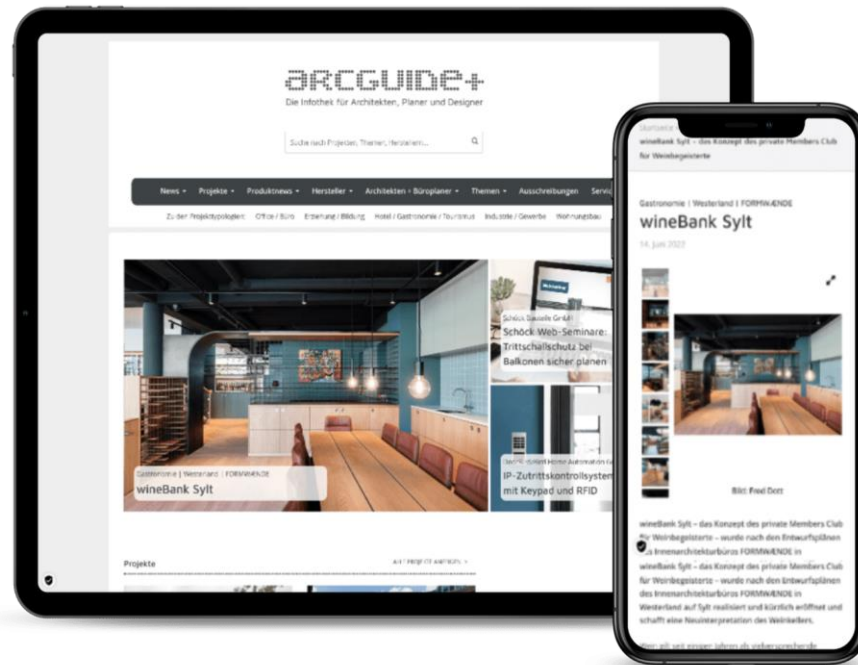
arcguide+
Die Infothek für Architekten, Planer und Designer

Suche nach Projekten, Themen, Herstellern...

News ▾ Projekte ▾ Produktnews ▾ Hersteller ▾ Architekten + Büroplaner ▾ Themen ▾ Ausschreibungen Servi

Zu den Projekttypologien Office / Büro Erziehung / Bildung Hotel / Gastronomie / Tourismus Industrie / Gewerbe Wohnungsbau

Gastronomie | Westerland | FORMWÆNDE
wineBank Sylt

Schöck Bauteile GmbH
Schöck Web-Seminare: Trittschallschutz bei Balkonen sicher planen

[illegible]
IP-Zutrittskontrollsystem mit Keypad und RFID

Projekte

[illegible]

Startseite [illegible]
wineBank Sylt – das Konzept des private Members Club für Weinbegeisterte

Gastronomie | Westerland | FORMWÆNDE
wineBank Sylt
14. Juni 2022

Bild: Fred Dott

wineBank Sylt – das Konzept des private Members Club für Weinbegeisterte – wurde nach den Entwurfsplänen des Innenarchitekturbüros FORMWÆNDE in
wineBank Sylt – das Konzept des private Members Club für Weinbegeisterte – wurde nach den Entwurfsplänen des Innenarchitekturbüros FORMWÆNDE in Westerland auf Sylt realisiert und kürzlich eröffnet und schafft eine Neuinterpretation des Weinkellers.

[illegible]